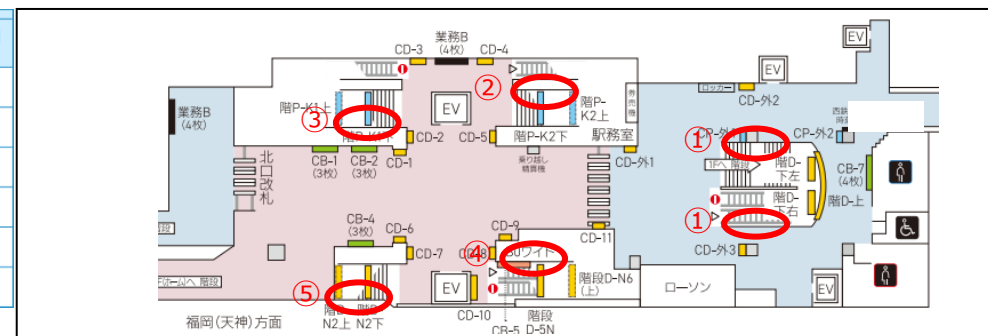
業務B
(4枚)
CD-3
CD-4
EV
EV
②
階P-K1上
階P-K2上
③
EV
券売機
ロッカー
CD-外2
西鉄時刻
業務B
(4枚)
階P-K1下
CD-2
CD-5
階P-K2下
駅務室
①
CP-外1
CP-外2
北口改札
CB-1
(3枚)
CB-2
(3枚)
CD-1
乗り越し精算機
CD-外1
1Fへ 階段
階D-下左
CB-7
(4枚)
階D-下右
階D-上
①
時刻
CB-4
(3枚)
CD-6
CD-9
CD-11
CD-外3
④
CD-7
CD-8
3Uワイド
階段D-N6
(上)
ローソン
Fホームへ 階段
⑤
EV
EV
階段
N2上
N2下
CD-10
階段
D-5N
CR-5
福岡(天神)方面